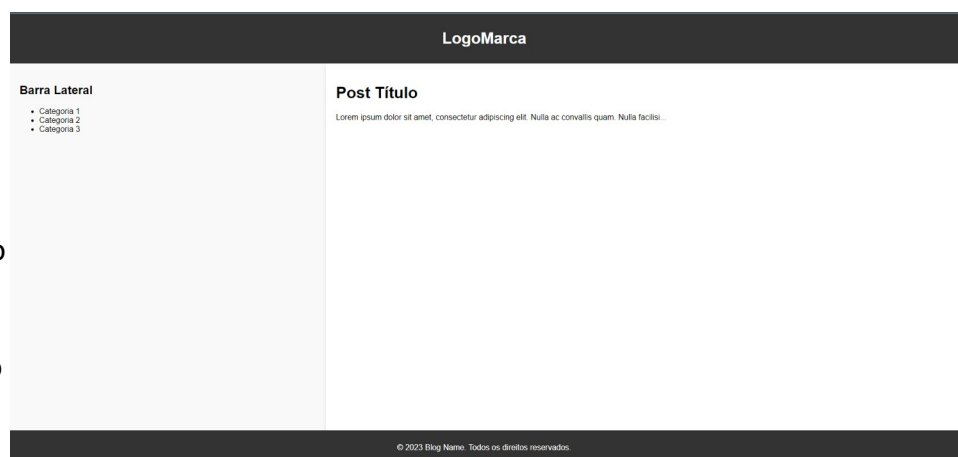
LogoMarca

Barra Lateral

- Categoria 1
- Categoria 2
- Categoria 3

Post Título

Lorem ipsum dolor sit amet, consectetur adipiscing elit. Nulla ac convallis quam. Nulla facilisi...

© 2023 Blog Name. Todos os direitos reservados.